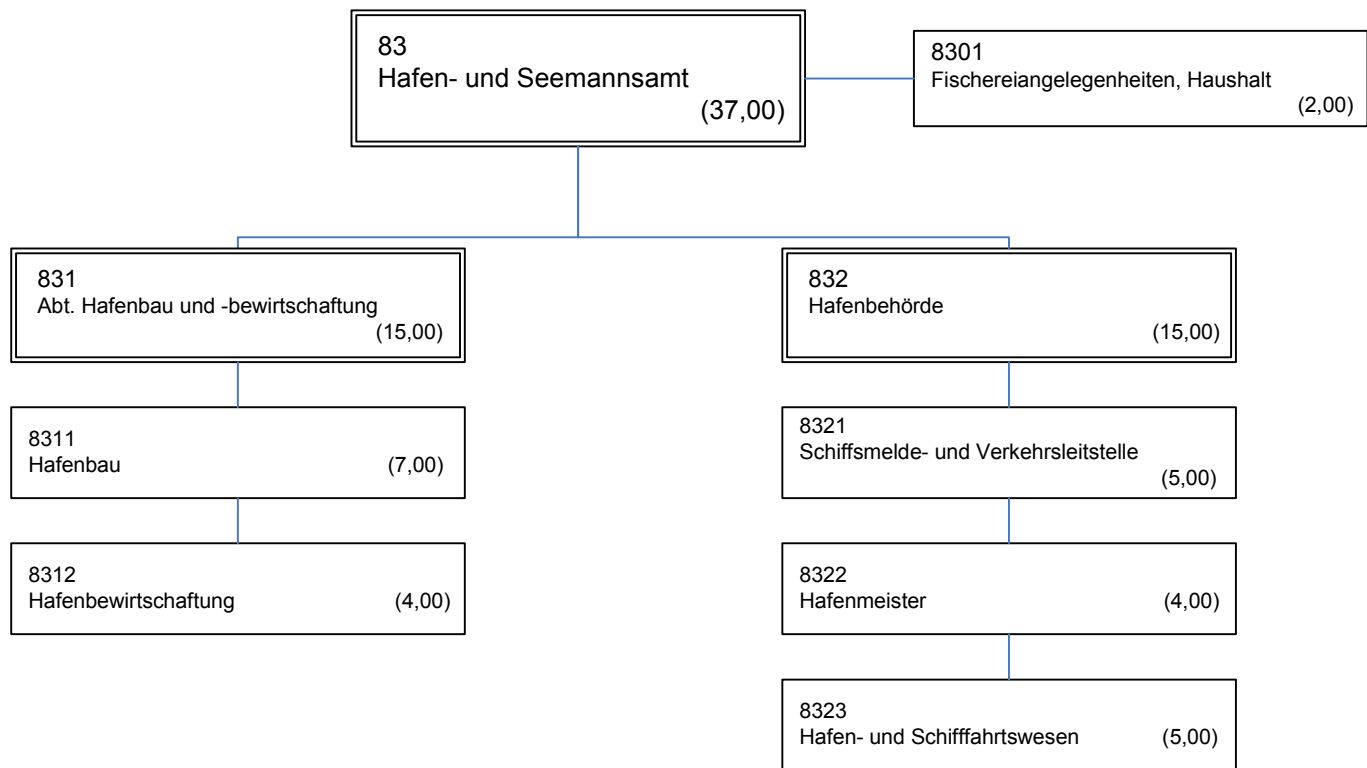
83
Hafen- und Seemannsamt
(37,00)

8301
Fischereiangelegenheiten, Haushalt
(2,00)

831
Abt. Hafenbau und -bewirtschaftung
(15,00)

8311
Hafenbau (7,00)

8312
Hafenbewirtschaftung (4,00)

832
Hafenbehörde
(15,00)

8321
Schiffsmelde- und Verkehrsleitstelle
(5,00)

8322
Hafenmeister (4,00)

8323
Hafen- und Schifffahrtswesen (5,00)